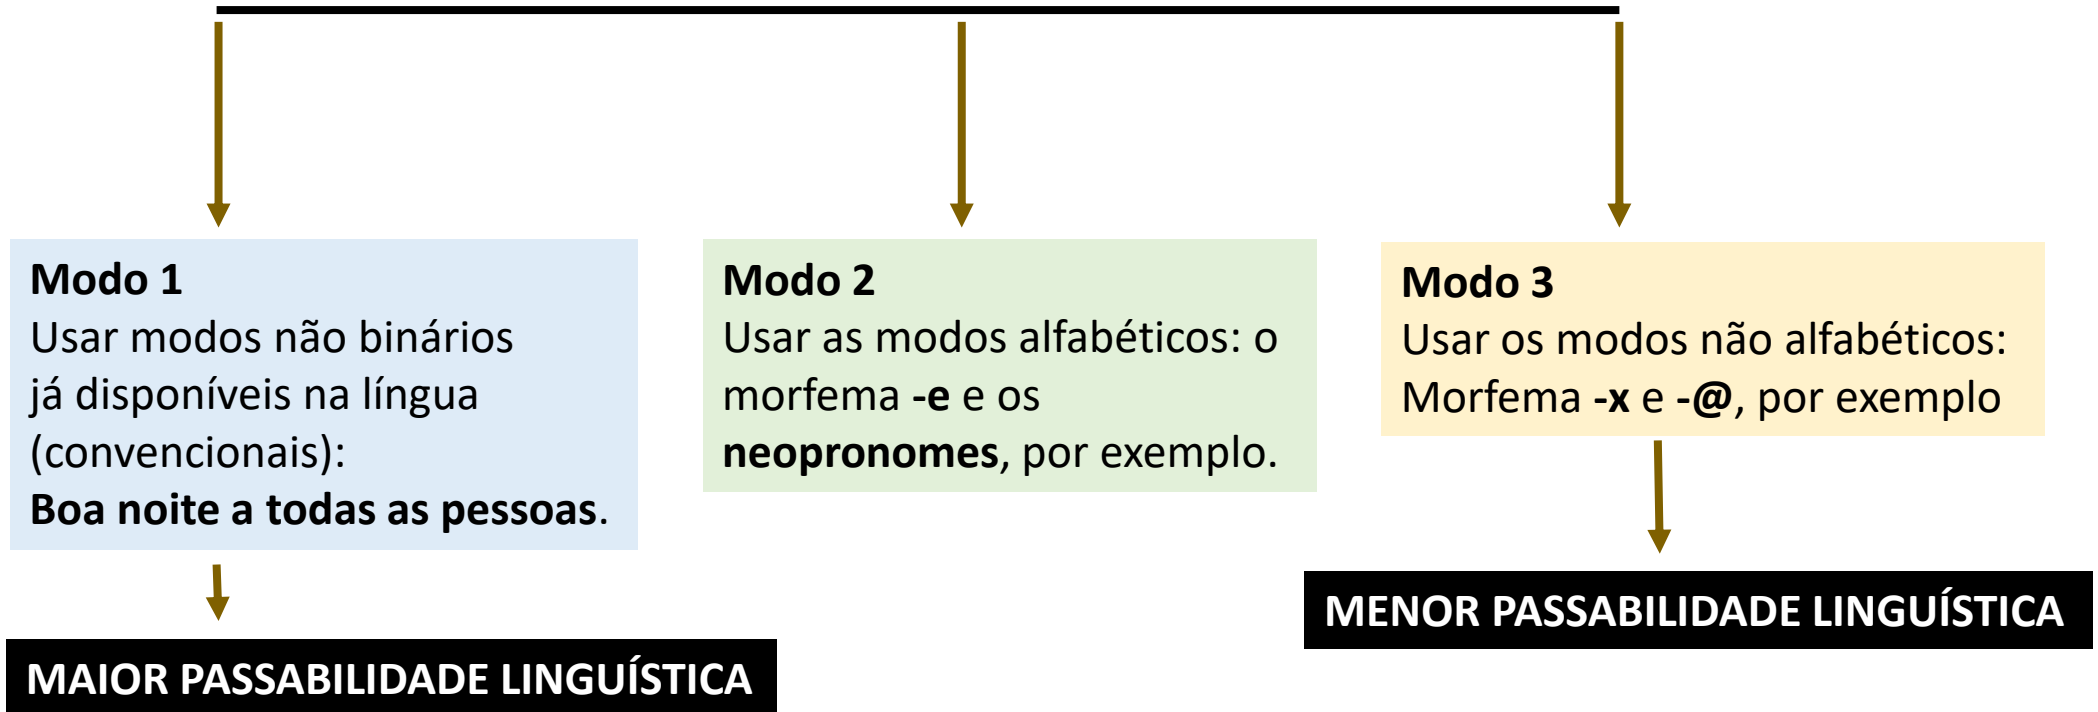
**Modo 1**
Usar modos não binários já disponíveis na língua (convencionais):
**Boa noite a todas as pessoas**.

MAIOR PASSABILIDADE LINGUÍSTICA

**Modo 2**
Usar as modos alfabéticos: o morfema **-e** e os **neopronomes**, por exemplo.

**Modo 3**
Usar os modos não alfabéticos: Morfema **-x** e **-@**, por exemplo

MENOR PASSABILIDADE LINGUÍSTICA